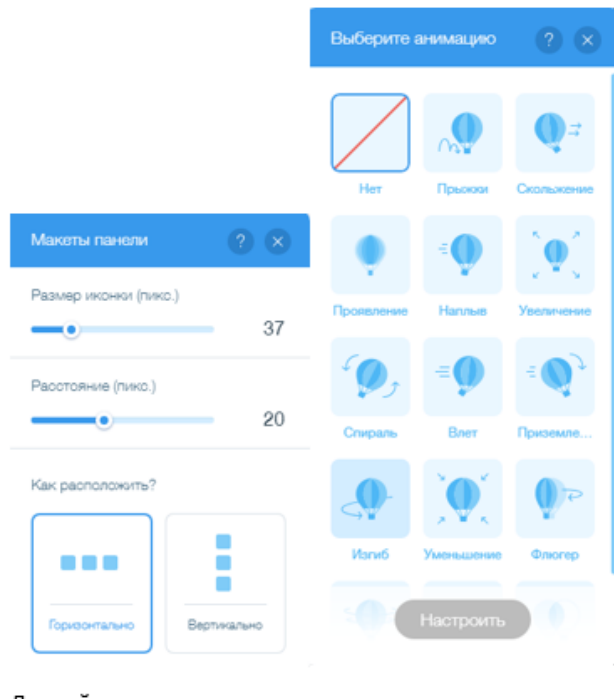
Выберите анимацию ? ×

Нет
Прыжки
Скольжение
Проявление
Наплыв
Увеличение
Спираль
Влет
Приземле...
Изгиб
Уменьшение
Флюгер

Настроить

Макеты панели ? ×

Размер иконки (пикс.)
37

Расстояние (пикс.)
20

Как расположить?

Горизонтально
Вертикально